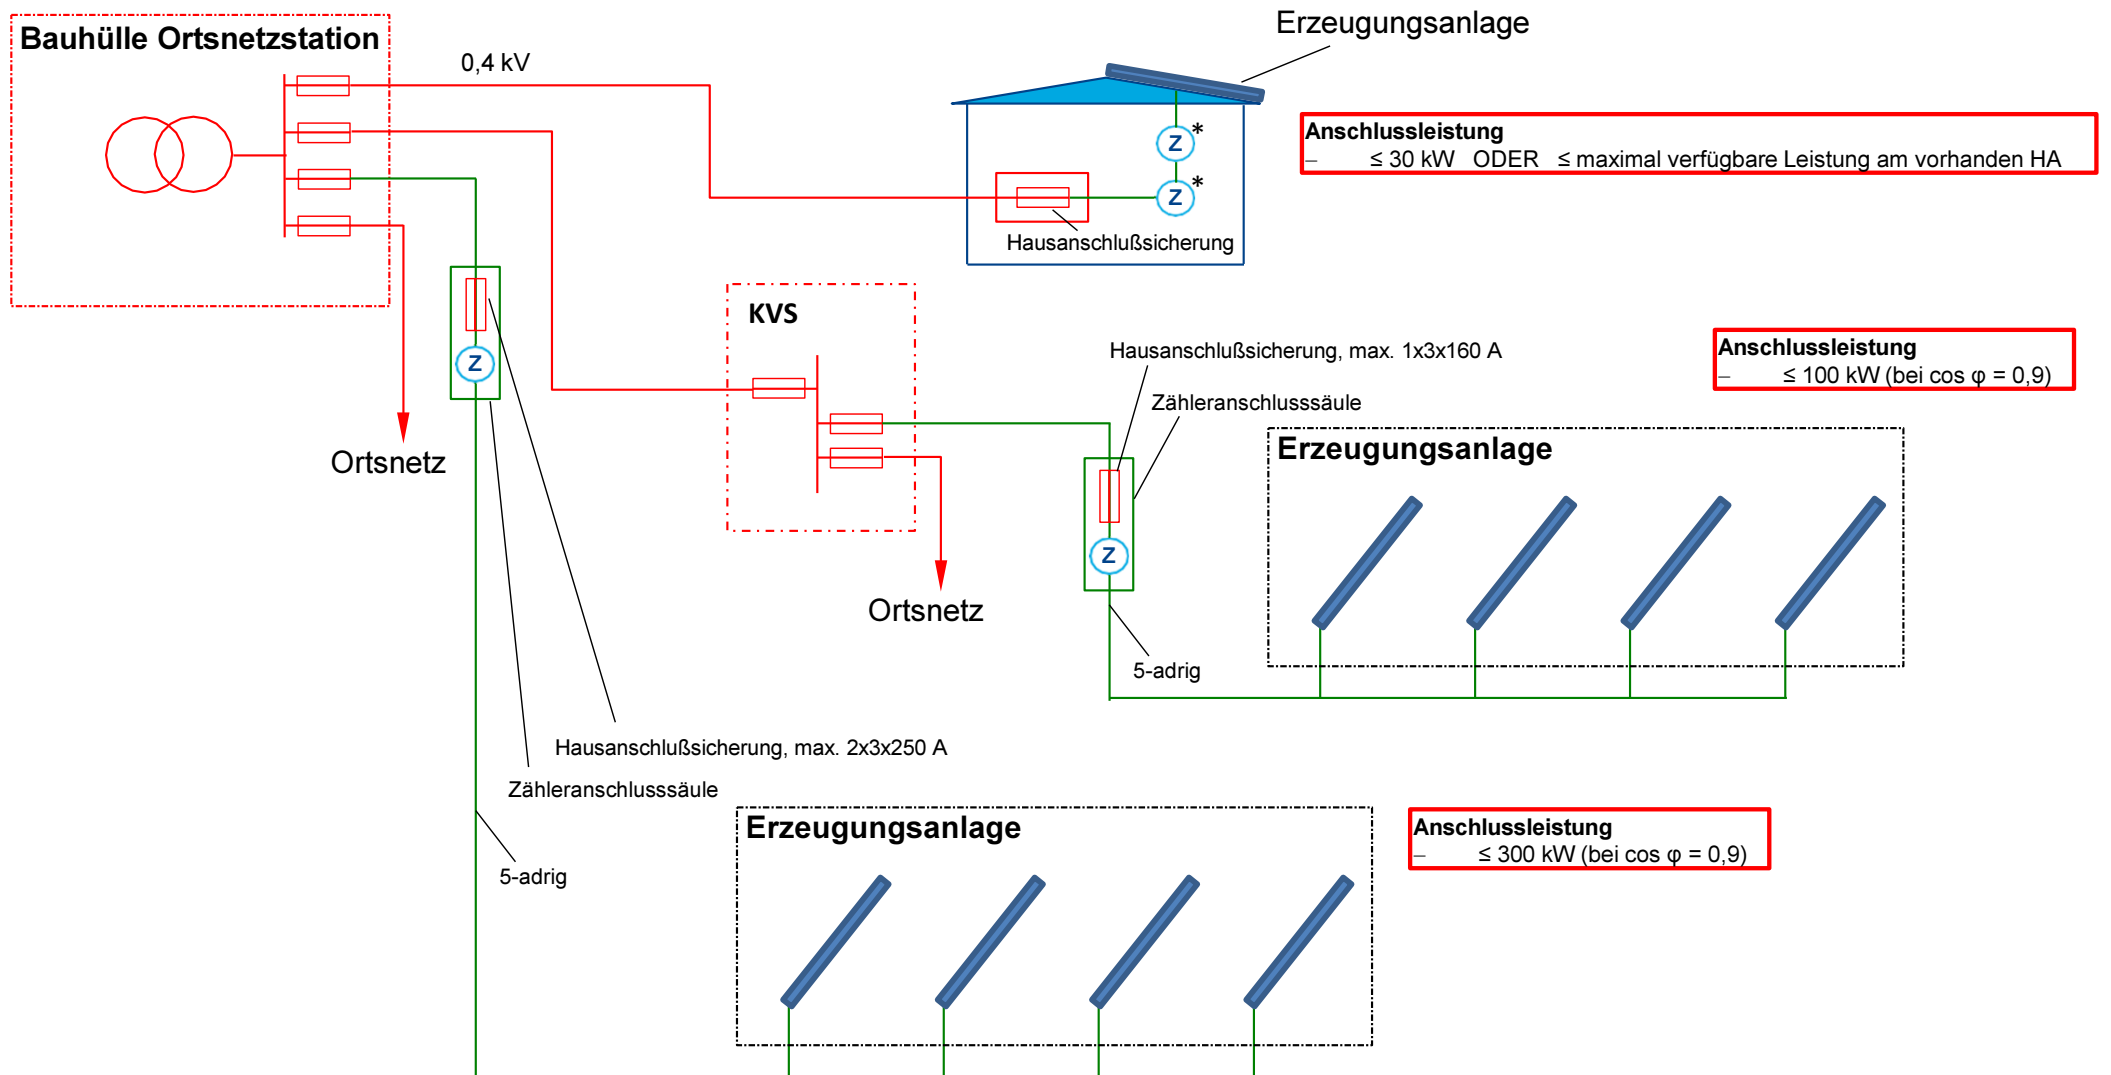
Bauhülle Ortsnetzstation

0,4 kV

Erzeugungsanlage

Z*

Z*

Hausanschlußsicherung

Anschlussleistung
– ≤ 30 kW ODER ≤ maximal verfügbare Leistung am vorhanden HA

Z

Ortsnetz

KVS

Hausanschlußsicherung, max. 1x3x160 A

Anschlussleistung
– ≤ 100 kW (bei cos φ = 0,9)

Zähleranschlusssäule

Erzeugungsanlage

Z

Ortsnetz

5-adrig

Hausanschlußsicherung, max. 2x3x250 A

Zähleranschlusssäule

5-adrig

Erzeugungsanlage

Anschlussleistung
– ≤ 300 kW (bei cos φ = 0,9)